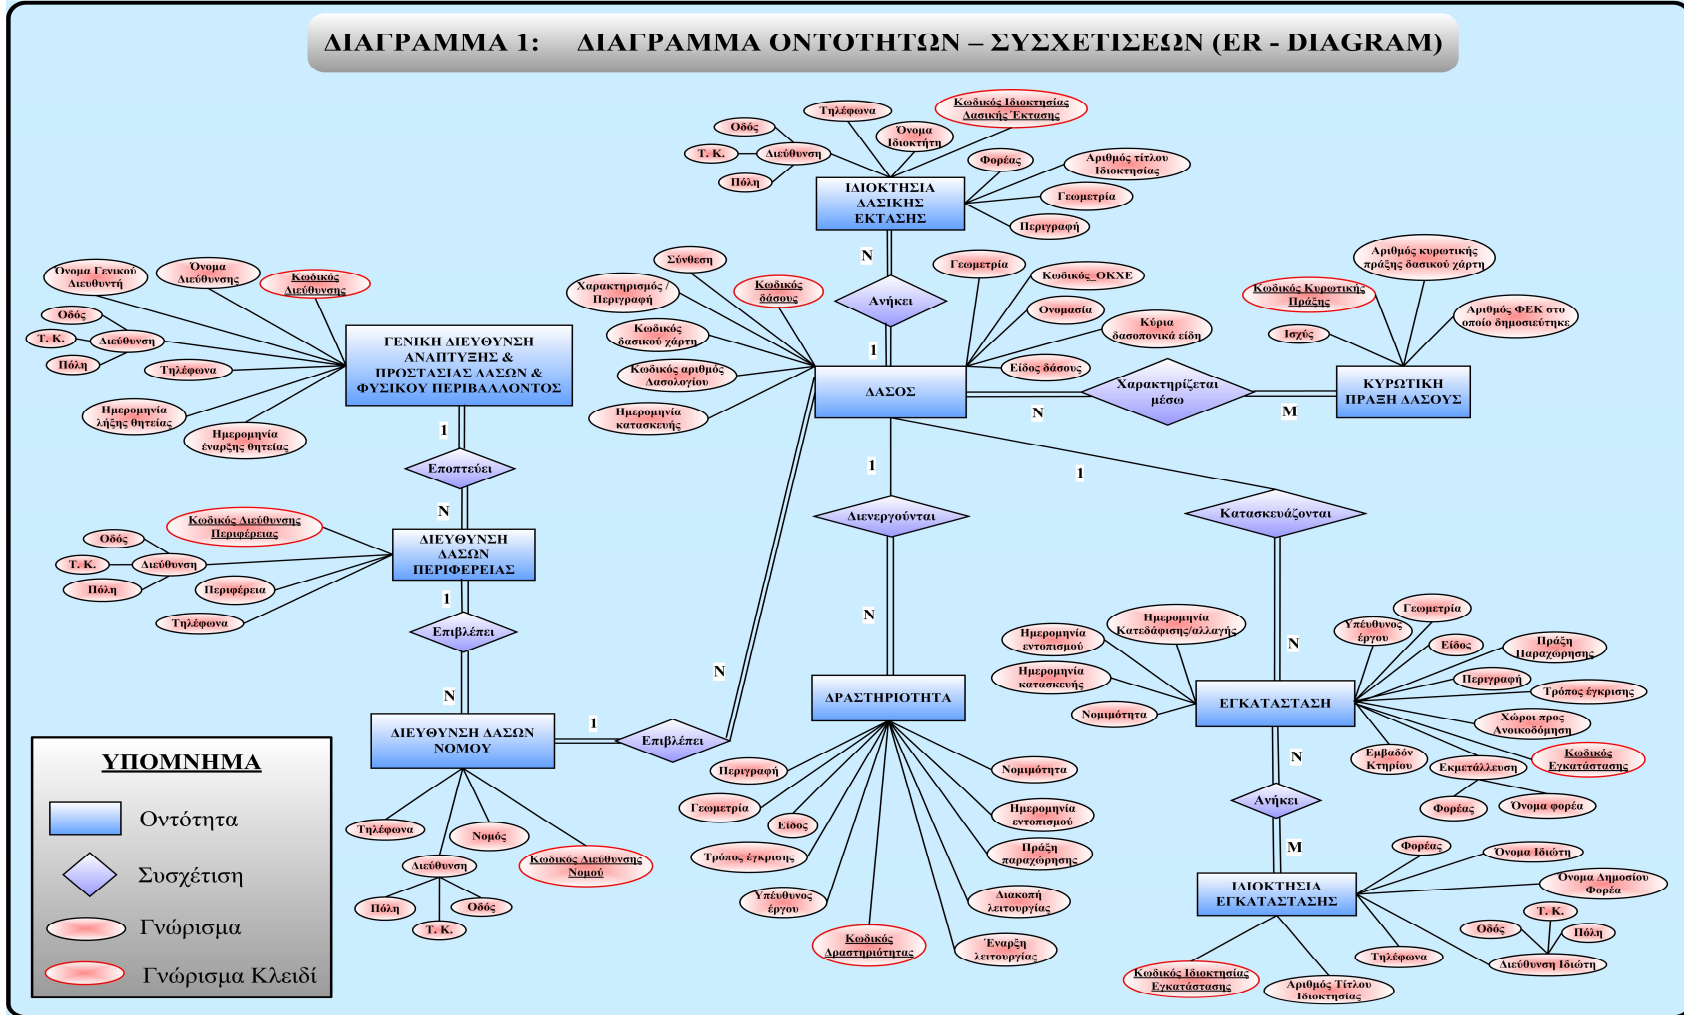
ΔΙΑΓΡΑΜΜΑ 1: ΔΙΑΓΡΑΜΜΑ ΟΝΤΟΤΗΤΩΝ – ΣΥΣΧΕΤΙΣΕΩΝ (ER - DIAGRAM)

Τηλέφωνα
Κωδικός Ιδιοκτησίας Δασικής Έκτασης
Οδός
Όνομα Ιδιοκτήτη
Τ. Κ.
Διεύθυνση
Φορέας
Αριθμός τίτλου Ιδιοκτησίας
Πόλη
ΙΔΙΟΚΤΗΣΙΑ ΔΑΣΙΚΗΣ ΕΚΤΑΣΗΣ
Γεωμετρία
Περιγραφή
N
Ανήκει
1

Σύνθεση
Χαρακτηρισμός / Περιγραφή
Κωδικός δάσους
Κωδικός δασικού χάρτη
Κωδικός αριθμός Δασολογίου
Ημερομηνία κατασκευής
Γεωμετρία
Κωδικός_ΟΚΧΕ
Ονομασία
Κύρια δασοπονικά είδη
Είδος δάσους
ΔΑΣΟΣ
Χαρακτηρίζεται μέσω
N
M
Αριθμός κυρωτικής πράξης δασικού χάρτη
Κωδικός Κυρωτικής Πράξης
Αριθμός ΦΕΚ στο οποίο δημοσιεύτηκε
Ισχύς
ΚΥΡΩΤΙΚΗ ΠΡΑΞΗ ΔΑΣΟΥΣ

Όνομα Γενικού Διευθυντή
Όνομα Διεύθυνσης
Κωδικός Διεύθυνσης
Οδός
Τ. Κ.
Διεύθυνση
Πόλη
Τηλέφωνα
Ημερομηνία λήξης θητείας
Ημερομηνία έναρξης θητείας
ΓΕΝΙΚΗ ΔΙΕΥΘΥΝΣΗ ΑΝΑΠΤΥΞΗΣ & ΠΡΟΣΤΑΣΙΑΣ ΔΑΣΩΝ & ΦΥΣΙΚΟΥ ΠΕΡΙΒΑΛΛΟΝΤΟΣ
1
Εποπτεύει
N
Κωδικός Διεύθυνσης Περιφέρειας
Οδός
Τ. Κ.
Διεύθυνση
Πόλη
Περιφέρεια
Τηλέφωνα
ΔΙΕΥΘΥΝΣΗ ΔΑΣΩΝ ΠΕΡΙΦΕΡΕΙΑΣ
1
Επιβλέπει
N
ΔΙΕΥΘΥΝΣΗ ΔΑΣΩΝ ΝΟΜΟΥ
1
Επιβλέπει
N
Τηλέφωνα
Νομός
Κωδικός Διεύθυνσης Νομού
Διεύθυνση
Πόλη
Οδός
Τ. Κ.

1
Διενεργούνται
N
ΔΡΑΣΤΗΡΙΟΤΗΤΑ
Περιγραφή
Νομιμότητα
Γεωμετρία
Είδος
Ημερομηνία εντοπισμού
Τρόπος έγκρισης
Πράξη παραχώρησης
Υπεύθυνος έργου
Διακοπή λειτουργίας
Κωδικός Δραστηριότητας
Έναρξη λειτουργίας

1
Κατασκευάζονται
N
Ημερομηνία εντοπισμού
Ημερομηνία Κατεδάφισης/αλλαγής
Υπεύθυνος έργου
Γεωμετρία
Είδος
Πράξη Παραχώρησης
Ημερομηνία κατασκευής
Περιγραφή
Τρόπος έγκρισης
Νομιμότητα
ΕΓΚΑΤΑΣΤΑΣΗ
Χώροι προς Ανοικοδόμηση
Εμβαδόν Κτηρίου
Εκμετάλλευση
Κωδικός Εγκατάστασης
Φορέας
Όνομα φορέα
N
Ανήκει
M
Φορέας
Όνομα Ιδιώτη
Όνομα Δημοσίου Φορέα
ΙΔΙΟΚΤΗΣΙΑ ΕΓΚΑΤΑΣΤΑΣΗΣ
Τ. Κ.
Οδός
Πόλη
Τηλέφωνα
Διεύθυνση Ιδιώτη
Κωδικός Ιδιοκτησίας Εγκατάστασης
Αριθμός Τίτλου Ιδιοκτησίας

ΥΠΟΜΝΗΜΑ
Οντότητα
Συσχέτιση
Γνώρισμα
Γνώρισμα Κλειδί